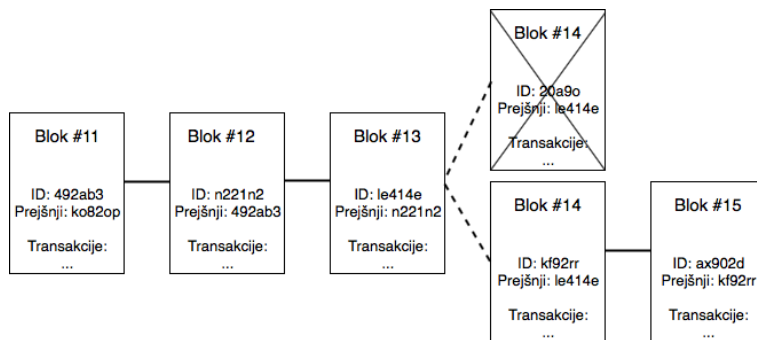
Blok #11

ID: 492ab3
Prejšnji: ko82op

Transakcije:
...

Blok #12

ID: n221n2
Prejšnji: 492ab3

Transakcije:
...

Blok #13

ID: le414e
Prejšnji: n221n2

Transakcije:
...

Blok #14

ID: 20a9o
Prejšnji: le414e

Transakcije:
...

Blok #14

ID: kf92rr
Prejšnji: le414e

Transakcije:
...

Blok #15

ID: ax902d
Prejšnji: kf92rr

Transakcije:
...